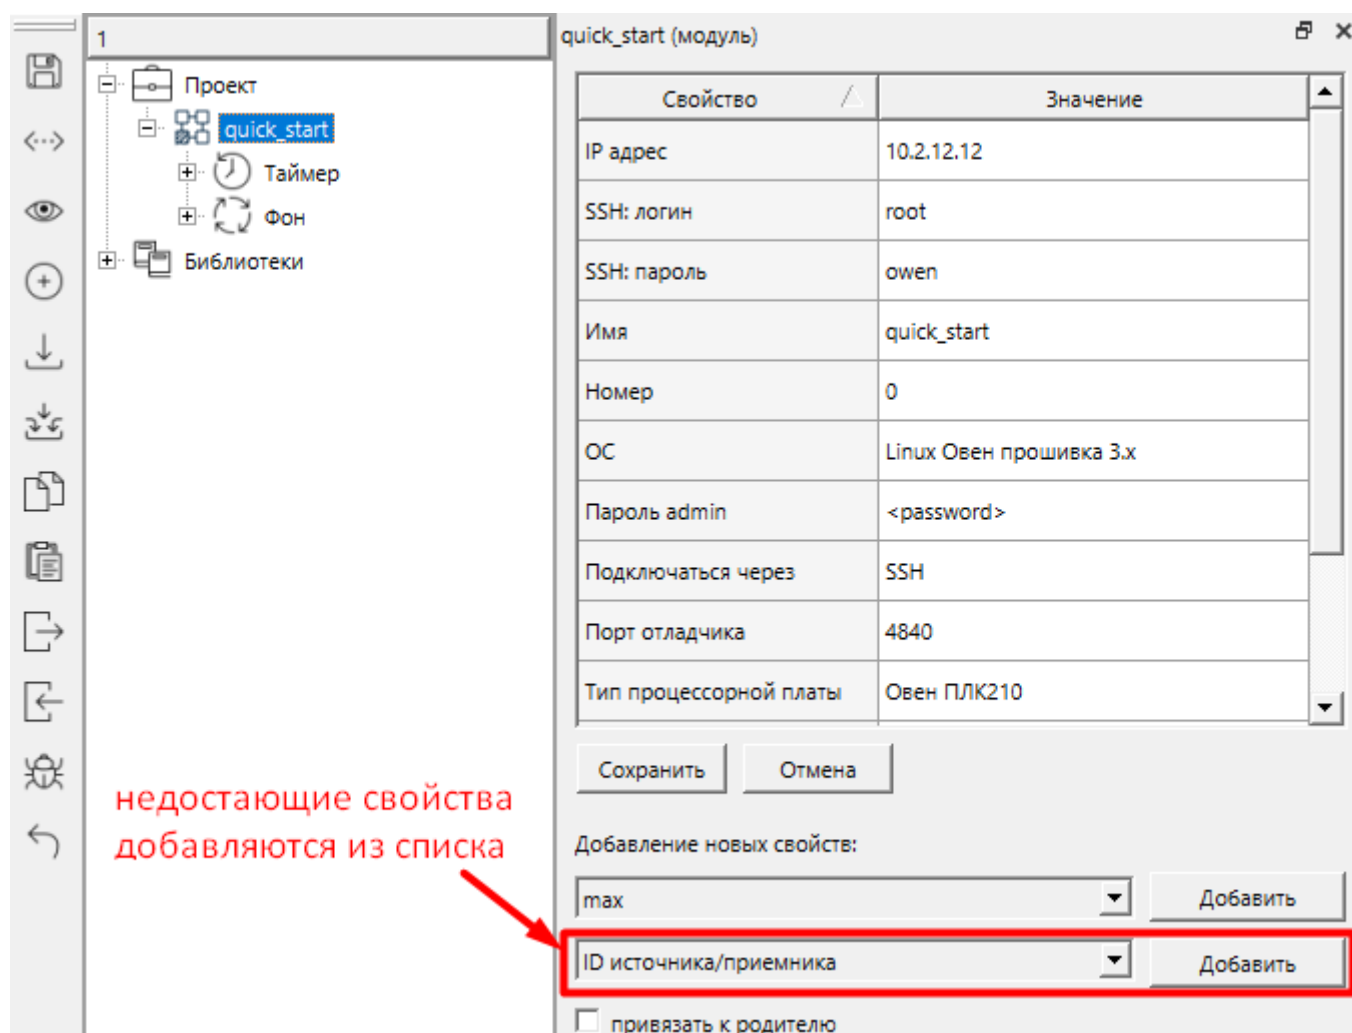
1

Проект
quick_start
Таймер
Фон
Библиотеки

quick_start (модуль)

| Свойство | Значение |
|---|---|
| IP адрес | 10.2.12.12 |
| SSH: логин | root |
| SSH: пароль | owen |
| Имя | quick_start |
| Номер | 0 |
| ОС | Linux Овен прошивка 3.x |
| Пароль admin | <password> |
| Подключаться через | SSH |
| Порт отладчика | 4840 |
| Тип процессорной платы | Овен ПЛК210 |

Сохранить
Отмена

Добавление новых свойств:
max
Добавить
ID источника/приемника
Добавить

привязать к родителю

недостающие свойства добавляются из списка